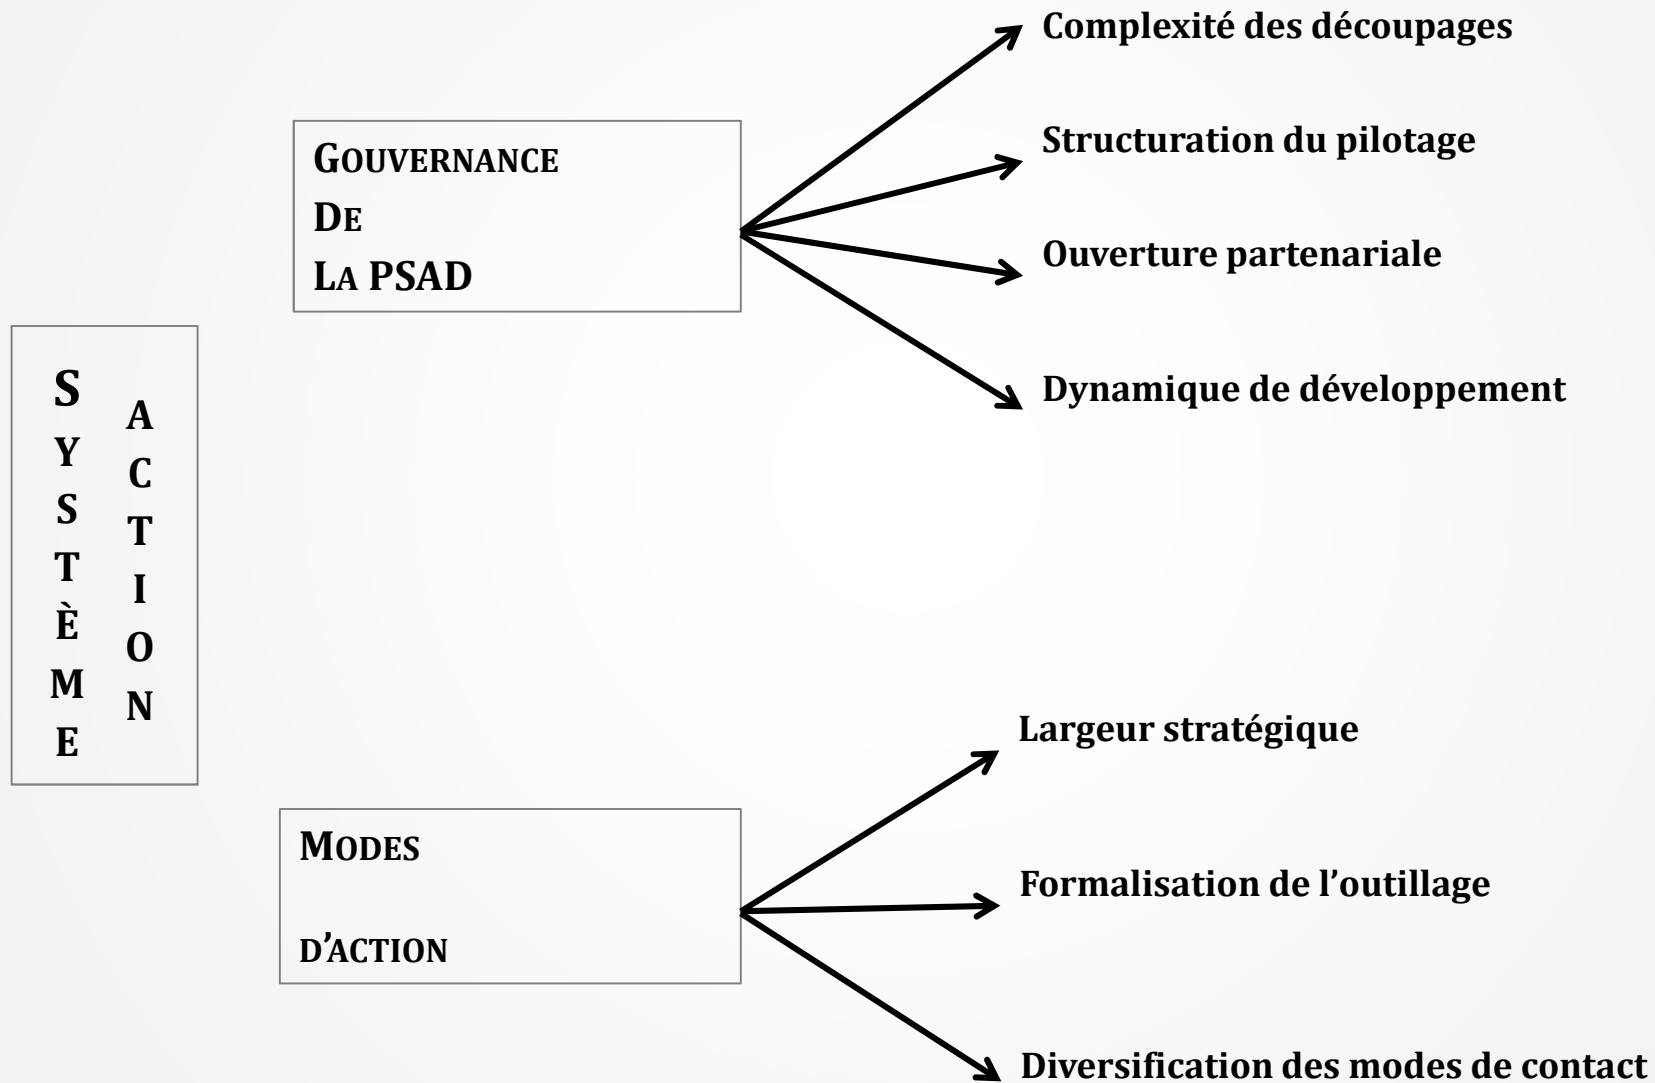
SYSTÈME

ACTION

GOUVERNANCE DE LA PSAD

Complexité des découpages

Structuration du pilotage

Ouverture partenariale

Dynamique de développement

MODES D'ACTION

Largeur stratégique

Formalisation de l'outillage

Diversification des modes de contact